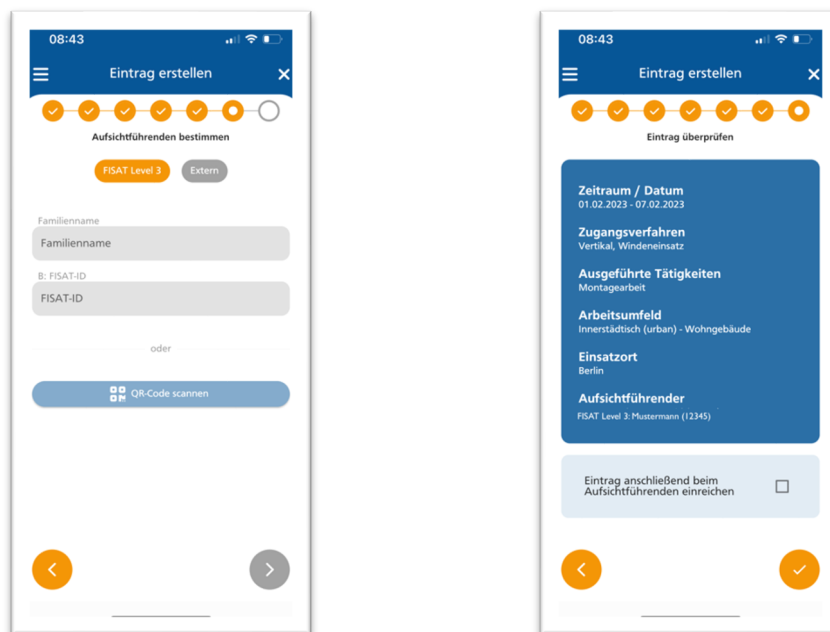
08:43

Eintrag erstellen

Aufsichtführenden bestimmen

FISAT Level 3

Extern

Familienname

Familienname

B: FISAT-ID

FISAT-ID

oder

QR-Code scannen

08:43

Eintrag erstellen

Eintrag überprüfen

Zeitraum / Datum
01.02.2023 - 07.02.2023

Zugangsverfahren
Vertikal, Windeneinsatz

Ausgeführte Tätigkeiten
Montagearbeit

Arbeitsumfeld
Innerstädtisch (urban) - Wohngebäude

Einsatzort
Berlin

Aufsichtführender
FISAT Level 3: Mustermann (12345)

Eintrag anschließend beim Aufsichtführenden einreichen